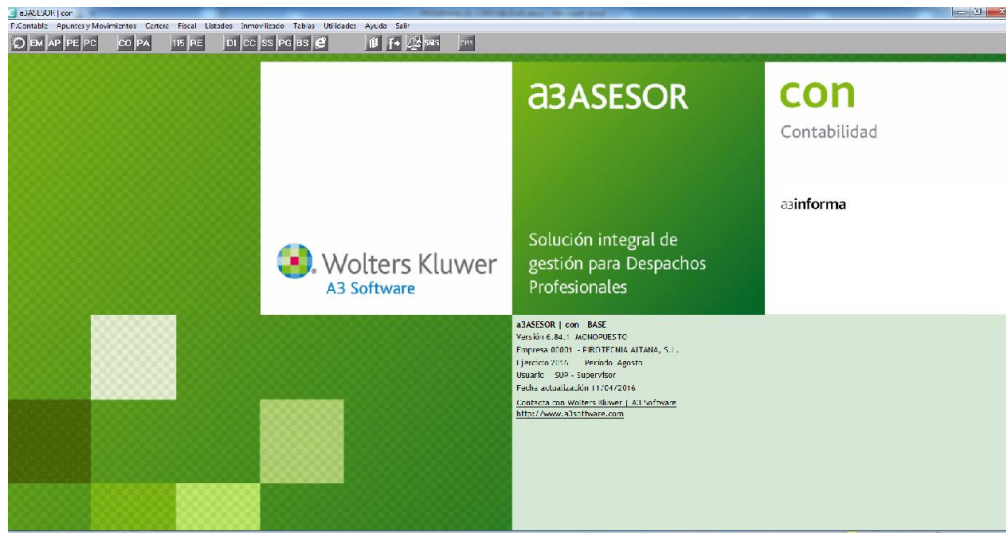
a3ASESOR | con

F.Contable Apuntes y Movimientos Cartera Fiscal Listados Inmovilizado Tablas Utilidades Ayuda Salir

EM AP PE PC CO PA TB RE DI CC SS PG BS SMS

Wolters Kluwer
A3 Software

a3ASESOR

Solución integral de gestión para Despachos Profesionales

con
Contabilidad

a3informa

a3ASESOR | con BASE
Versión 6.84.1 MONOPUESTO
Empresa 00001 - PIROTECNIA AITANA, S.L.
Ejercicio 2016 Periodo Agosto
Usuario SUP - Supervisor
Fecha actualización 11/04/2016
Contacta con Wolters Kluwer | A3 Software
http://www.a3software.com